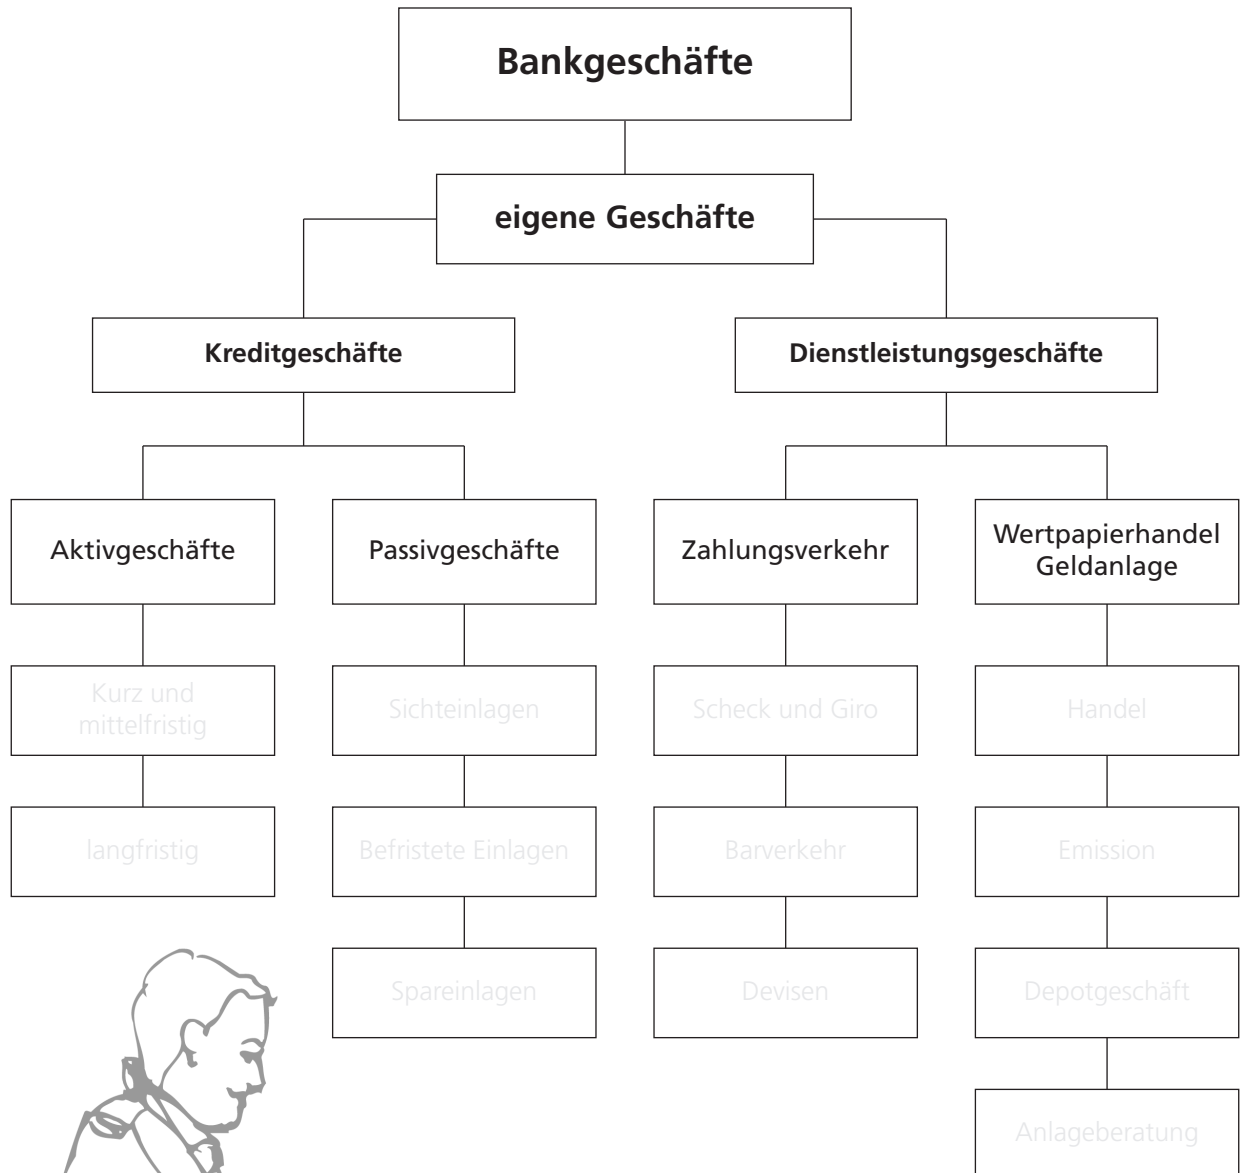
Bankgeschäfte

eigene Geschäfte

Kreditgeschäfte

Dienstleistungsgeschäfte

Aktivgeschäfte

Passivgeschäfte

Zahlungsverkehr

Wertpapierhandel Geldanlage

Kurz und mittelfristig

langfristig

Sichteinlagen

Befristete Einlagen

Spareinlagen

Scheck und Giro

Barverkehr

Devisen

Handel

Emission

Depotgeschäft

Anlageberatung